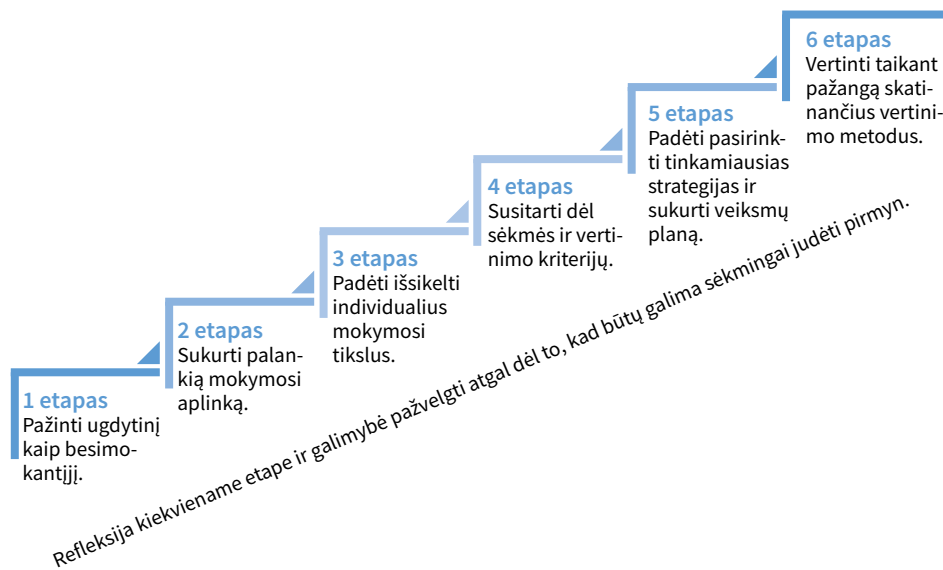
6 etapas
Vertinti taikant pažangą skatinančius vertinimo metodus.

5 etapas
Padėti pasirinkti tinkamiausias strategijas ir sukurti veiksmų planą.

4 etapas
Susitarti dėl sėkmės ir vertinimo kriterijų.

3 etapas
Padėti išsikelti individualius mokymosi tikslus.

2 etapas
Sukurti palankią mokymosi aplinką.

1 etapas
Pažinti ugdytinį kaip besimokantįjį.

Refleksija kiekviename etape ir galimybė pažvelgti atgal dėl to, kad būtų galima sėkmingai judėti pirmyn.